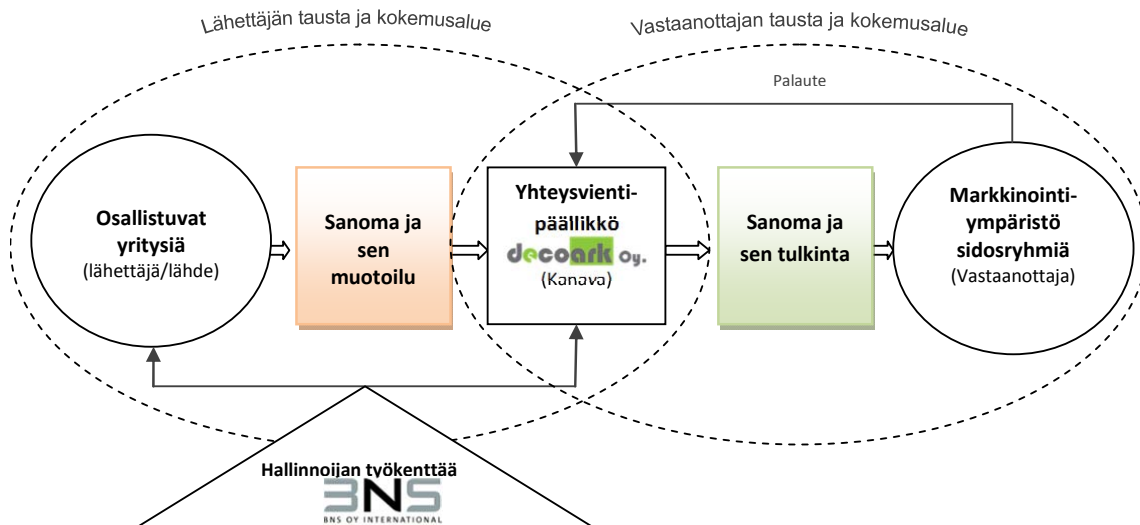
Lähettäjän tausta ja kokemusalue

Vastaanottajan tausta ja kokemusalue

Palaute

Osallistuvat yritysiä (lähettäjä/lähde)

Sanoma ja sen muotoilu

Yhteysvienti-päällikkö

decoark Oy.

(Kanava)

Sanoma ja sen tulkinta

Markkinointi-ympäristö sidosryhmiä (Vastaanottaja)

Hallinnoijan työkenttää

BNS

BNS OY INTERNATIONAL